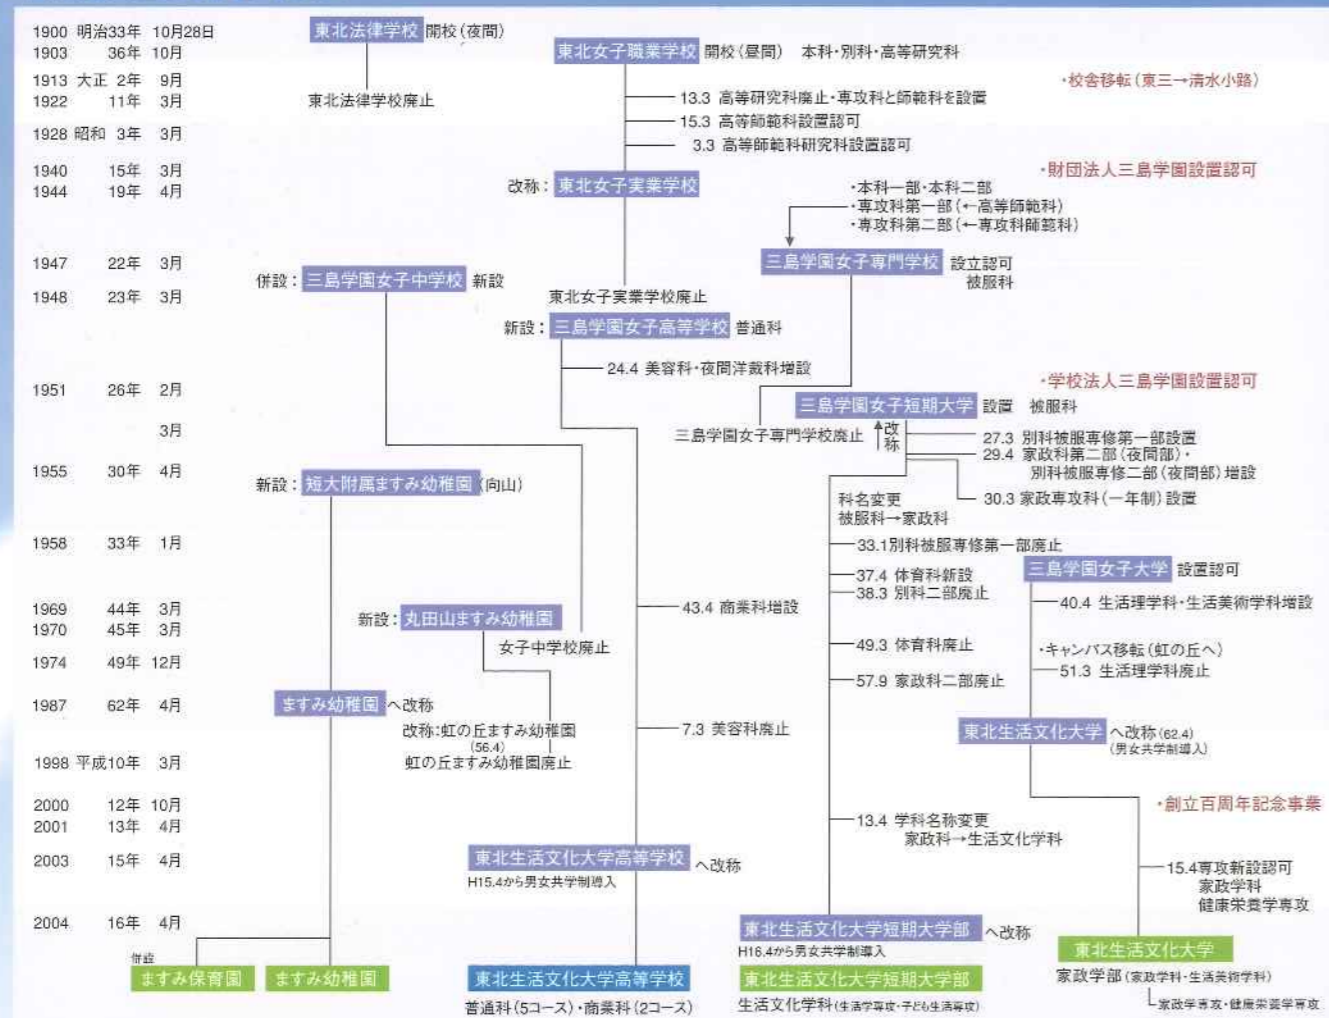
1900 明治33年 10月28日
1903 36年 10月
1913 大正 2年 9月
1922 11年 3月
1928 昭和 3年 3月
1940 15年 3月
1944 19年 4月
1947 22年 3月
1948 23年 3月
1951 26年 2月
3月
1955 30年 4月
1958 33年 1月
1969 44年 3月
1970 45年 3月
1974 49年 12月
1987 62年 4月
1998 平成10年 3月
2000 12年 10月
2001 13年 4月
2003 15年 4月
2004 16年 4月

東北法律学校 開校（夜間）
東北法律学校廃止

東北女子職業学校 開校（昼間） 本科・別科・高等研究科
13.3 高等研究科廃止・専攻科と師範科を設置
15.3 高等師範科設置認可
3.3 高等師範科研究科設置認可
・校舎移転（東三→清水小路）
改称：東北女子実業学校
・財団法人三島学園設置認可
・本科一部・本科二部
・専攻科第一部（←高等師範科）
・専攻科第二部（←専攻科師範科）
三島学園女子専門学校 設立認可 被服科
併設：三島学園女子中学校 新設
東北女子実業学校廃止
新設：三島学園女子高等学校 普通科
24.4 美容科・夜間洋裁科増設
・学校法人三島学園設置認可
三島学園女子短期大学 設置 被服科
三島学園女子専門学校廃止
改称
27.3 別科被服専修第一部設置
29.4 家政科第二部（夜間部）・別科被服専修二部（夜間部）増設
30.3 家政専攻科（一年制）設置
科名変更 被服科→家政科
新設：短大附属ますみ幼稚園（向山）
33.1別科被服専修第一部廃止
37.4 体育科新設
38.3 別科二部廃止
三島学園女子大学 設置認可
40.4 生活理学科・生活美術学科増設
新設：丸田山ますみ幼稚園
43.4 商業科増設
女子中学校廃止
49.3 体育科廃止
・キャンパス移転（虹の丘へ）
51.3 生活理学科廃止
57.9 家政科二部廃止
ますみ幼稚園 へ改称
改称：虹の丘ますみ幼稚園 (56.4)
虹の丘ますみ幼稚園廃止
7.3 美容科廃止
東北生活文化大学 へ改称 (62.4) (男女共学制導入)
・創立百周年記念事業
13.4 学科名称変更 家政科→生活文化学科
東北生活文化大学高等学校 へ改称
H15.4から男女共学制導入
15.4専攻新設認可 家政学科 健康栄養学専攻
東北生活文化大学短期大学部 へ改称
H16.4から男女共学制導入
併設
ますみ保育園 ますみ幼稚園
東北生活文化大学高等学校
普通科（5コース）・商業科（2コース）
東北生活文化大学短期大学部
生活文化学科（生活学専攻・子ども生活専攻）
東北生活文化大学
家政学部（家政学科・生活美術学科）
家政学専攻・健康栄養学専攻